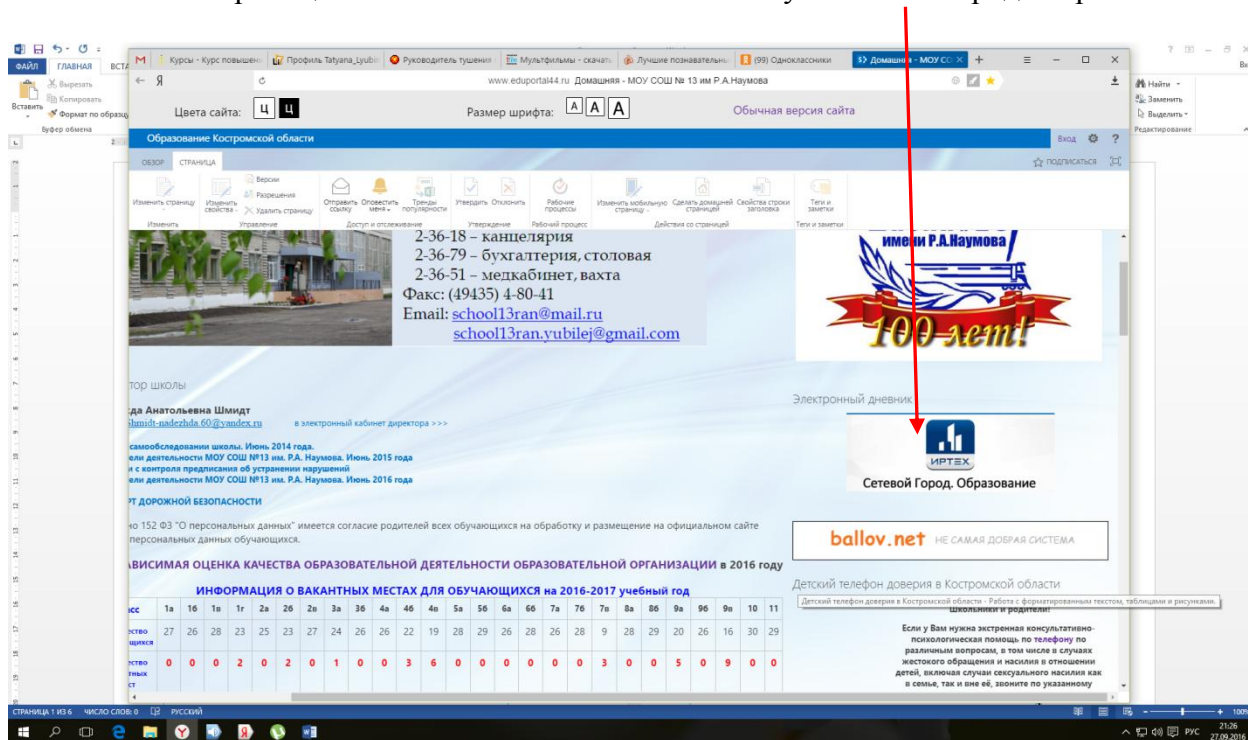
ФАЙЛ ГЛАВНАЯ ВСТА
Вырезать
Копировать
Вставить
Формат по образцу
Буфер обмена

Курсы - Курс повышени | Профиль Tatyana_Lyubi | Руководитель тушения | Мультфильмы - скачать | Лучшие познавательны | (99) Одноклассники | Домашняя - МОУ СО
www.eduportal44.ru Домашняя - МОУ СОШ № 13 им Р.А.Наумова

Цвета сайта: Ц Ц
Размер шрифта: A A A
Обычная версия сайта

Образование Костромской области
Вход

ОБЗОР СТРАНИЦА
ПОДПИСАТЬСЯ

Изменить страницу | Изменить свойства | Версии | Разрешения | Удалить страницу | Отправить ссылку | Оповестить меня | Тренды популярности | Утвердить | Отклонить | Рабочие процессы | Изменить мобильную страницу | Сделать домашней страницей | Свойства строки заголовка | Теги и заметки
Изменить | Управление | Доступ и отслеживание | Утверждение | Рабочий процесс | Действия со страницей | Теги и заметки

2-36-18 – канцелярия
2-36-79 – бухгалтерия, столовая
2-36-51 – медкабинет, вахта
Факс: (49435) 4-80-41
Email: school13ran@mail.ru
school13ran.yubilej@gmail.com

имени Р.А.Наумова
100 лет!

тор школы
да Анатольевна Шмидт
shmidt-nadezhda.60@yandex.ru
в электронный кабинет директора >>>

самообследовании школы. Июнь 2014 года.
ели деятельности МОУ СОШ №13 им. Р.А. Наумова. Июнь 2015 года
и с контроля предписания об устранении нарушений
ели деятельности МОУ СОШ №13 им. Р.А. Наумова. Июнь 2016 года

РТ ДОРОЖНОЙ БЕЗОПАСНОСТИ

но 152 ФЗ "О персональных данных" имеется согласие родителей всех обучающихся на обработку и размещение на официальном сайте персональных данных обучающихся.

АВИСИМАЯ ОЦЕНКА КАЧЕСТВА ОБРАЗОВАТЕЛЬНОЙ ДЕЯТЕЛЬНОСТИ ОБРАЗОВАТЕЛЬНОЙ ОРГАНИЗАЦИИ в 2016 году

ИНФОРМАЦИЯ О ВАКАНТНЫХ МЕСТАХ ДЛЯ ОБУЧАЮЩИХСЯ на 2016-2017 учебный год

| асс | 1а | 1б | 1в | 1г | 2а | 2б | 2в | 3а | 3б | 4а | 4б | 4в | 5а | 5б | 6а | 6б | 7а | 7б | 7в | 8а | 8б | 9а | 9б | 9в | 10 | 11 |
|---|---|---|---|---|---|---|---|---|---|---|---|---|---|---|---|---|---|---|---|---|---|---|---|---|---|---|
| ество щихся | 27 | 26 | 28 | 23 | 25 | 23 | 27 | 24 | 26 | 26 | 22 | 19 | 28 | 29 | 26 | 28 | 26 | 28 | 9 | 28 | 29 | 20 | 26 | 16 | 30 | 29 |
| ество тных ст | 0 | 0 | 0 | 2 | 0 | 2 | 0 | 1 | 0 | 0 | 3 | 6 | 0 | 0 | 0 | 0 | 0 | 0 | 3 | 0 | 0 | 5 | 0 | 9 | 0 | 0 |

Электронный дневник
ИРТЕХ
Сетевой Город. Образование

ballov.net НЕ САМАЯ ДОБРАЯ СИСТЕМА

Детский телефон доверия в Костромской области
Детский телефон доверия в Костромской области - Работа с форматированным текстом, таблицами и рисунками.
Школьники и родители!
Если у Вам нужна экстренная консультативно-психологическая помощь по телефону по различным вопросам, в том числе в случаях жестокого обращения и насилия в отношении детей, включая случаи сексуального насилия как в семье, так и вне её, звоните по указанному

Найти
Заменить
Выделить
Редактирование

СТРАНИЦА 1 ИЗ 6 ЧИСЛО СЛОВ: 0 РУССКИЙ
РУС 21:26 27.09.2016